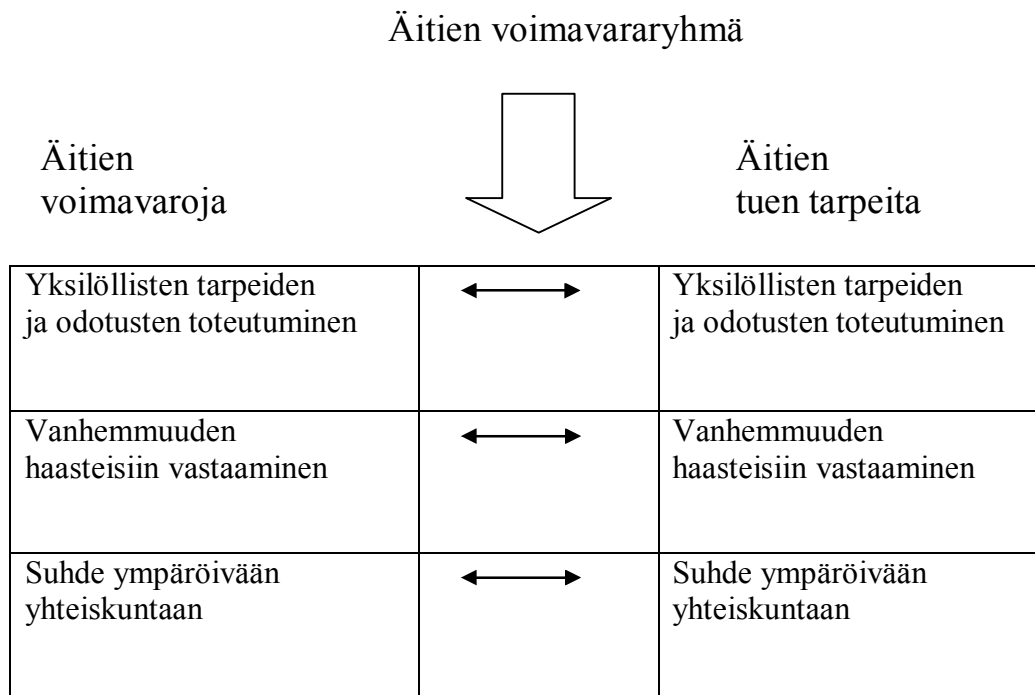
Äitien voimavararyhmä

Äitien voimavaroja

Äitien tuen tarpeita

| Yksilöllisten tarpeiden ja odotusten toteutuminen | ⟷ | Yksilöllisten tarpeiden ja odotusten toteutuminen |
|---|---|---|
| Vanhemmuuden haasteisiin vastaaminen | ⟷ | Vanhemmuuden haasteisiin vastaaminen |
| Suhde ympäröivään yhteiskuntaan | ⟷ | Suhde ympäröivään yhteiskuntaan |